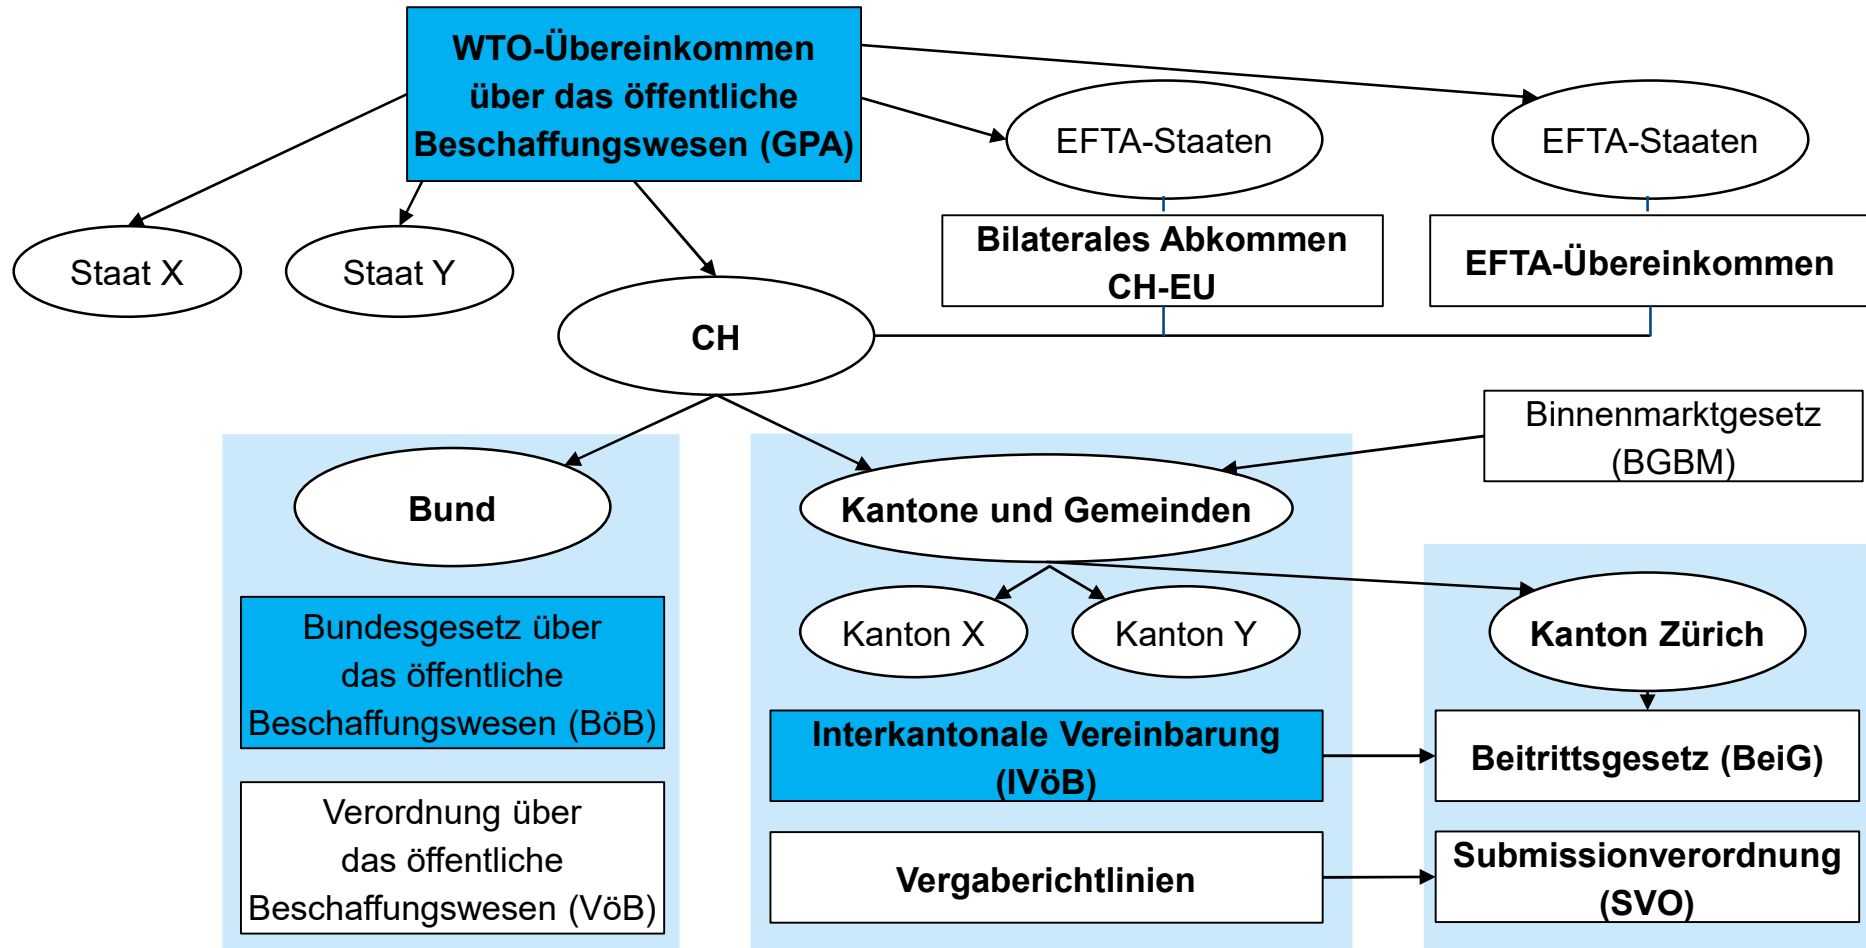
WTO-Übereinkommen über das öffentliche Beschaffungswesen (GPA)

EFTA-Staaten

EFTA-Staaten

Bilaterales Abkommen CH-EU

EFTA-Übereinkommen

Staat X

Staat Y

CH

Binnenmarktgesetz (BGBM)

Bund

Kantone und Gemeinden

Bundesgesetz über das öffentliche Beschaffungswesen (BöB)

Kanton X

Kanton Y

Kanton Zürich

Interkantonale Vereinbarung (IVöB)

Beitrittsgesetz (BeiG)

Verordnung über das öffentliche Beschaffungswesen (VöB)

Vergaberichtlinien

Submissionverordnung (SVO)